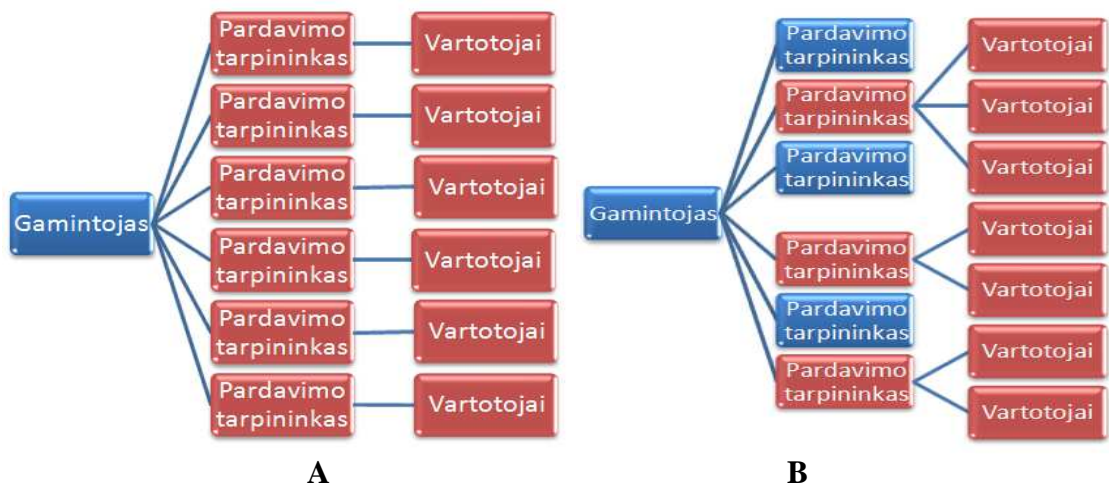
Gamintojas

Pardavimo tarpininkas — Vartotojai
Pardavimo tarpininkas — Vartotojai
Pardavimo tarpininkas — Vartotojai
Pardavimo tarpininkas — Vartotojai
Pardavimo tarpininkas — Vartotojai
Pardavimo tarpininkas — Vartotojai

A

Gamintojas

Pardavimo tarpininkas
Pardavimo tarpininkas — Vartotojai, Vartotojai, Vartotojai
Pardavimo tarpininkas
Pardavimo tarpininkas — Vartotojai, Vartotojai
Pardavimo tarpininkas
Pardavimo tarpininkas — Vartotojai, Vartotojai

B